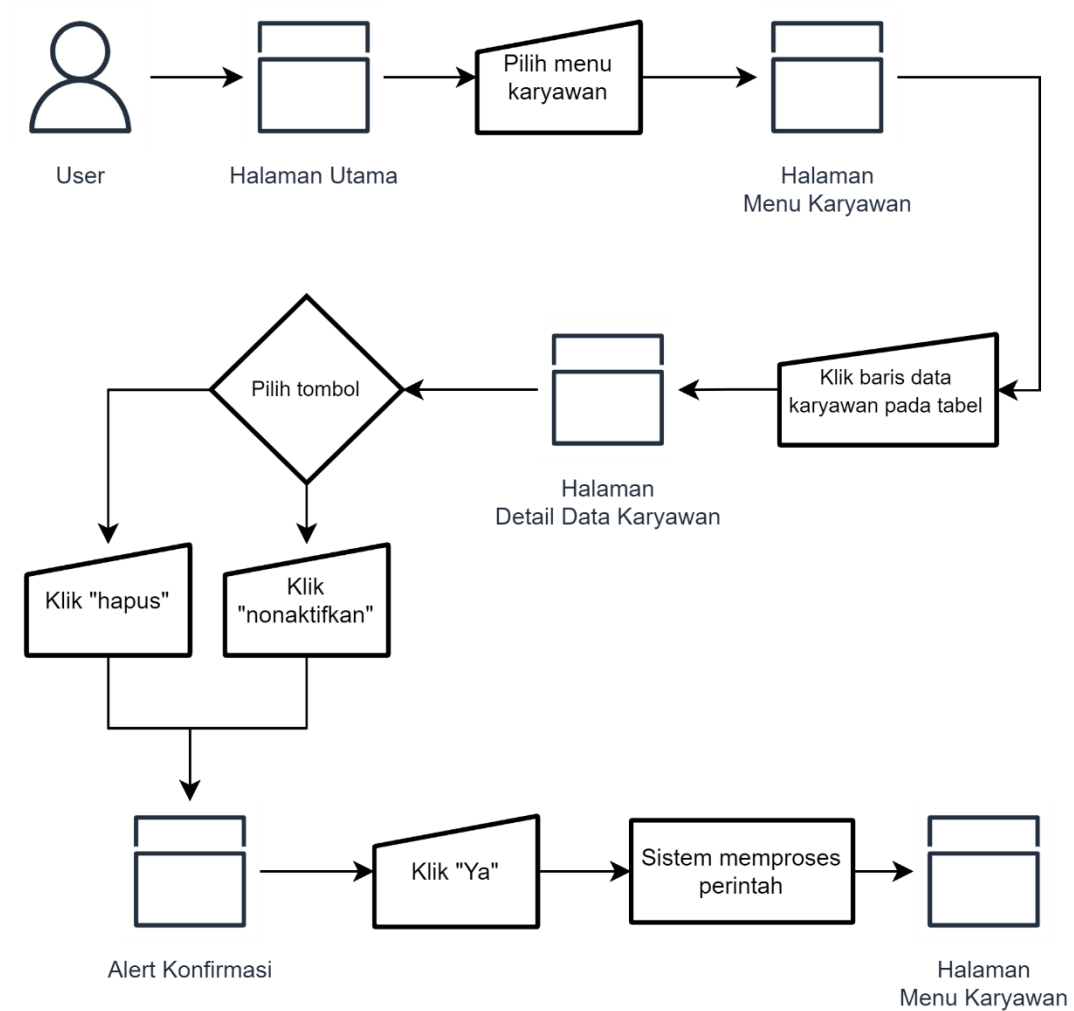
User

Halaman Utama

Pilih menu karyawan

Halaman Menu Karyawan

Klik baris data karyawan pada tabel

Halaman Detail Data Karyawan

Pilih tombol

Klik "hapus"

Klik "nonaktifkan"

Alert Konfirmasi

Klik "Ya"

Sistem memproses perintah

Halaman Menu Karyawan